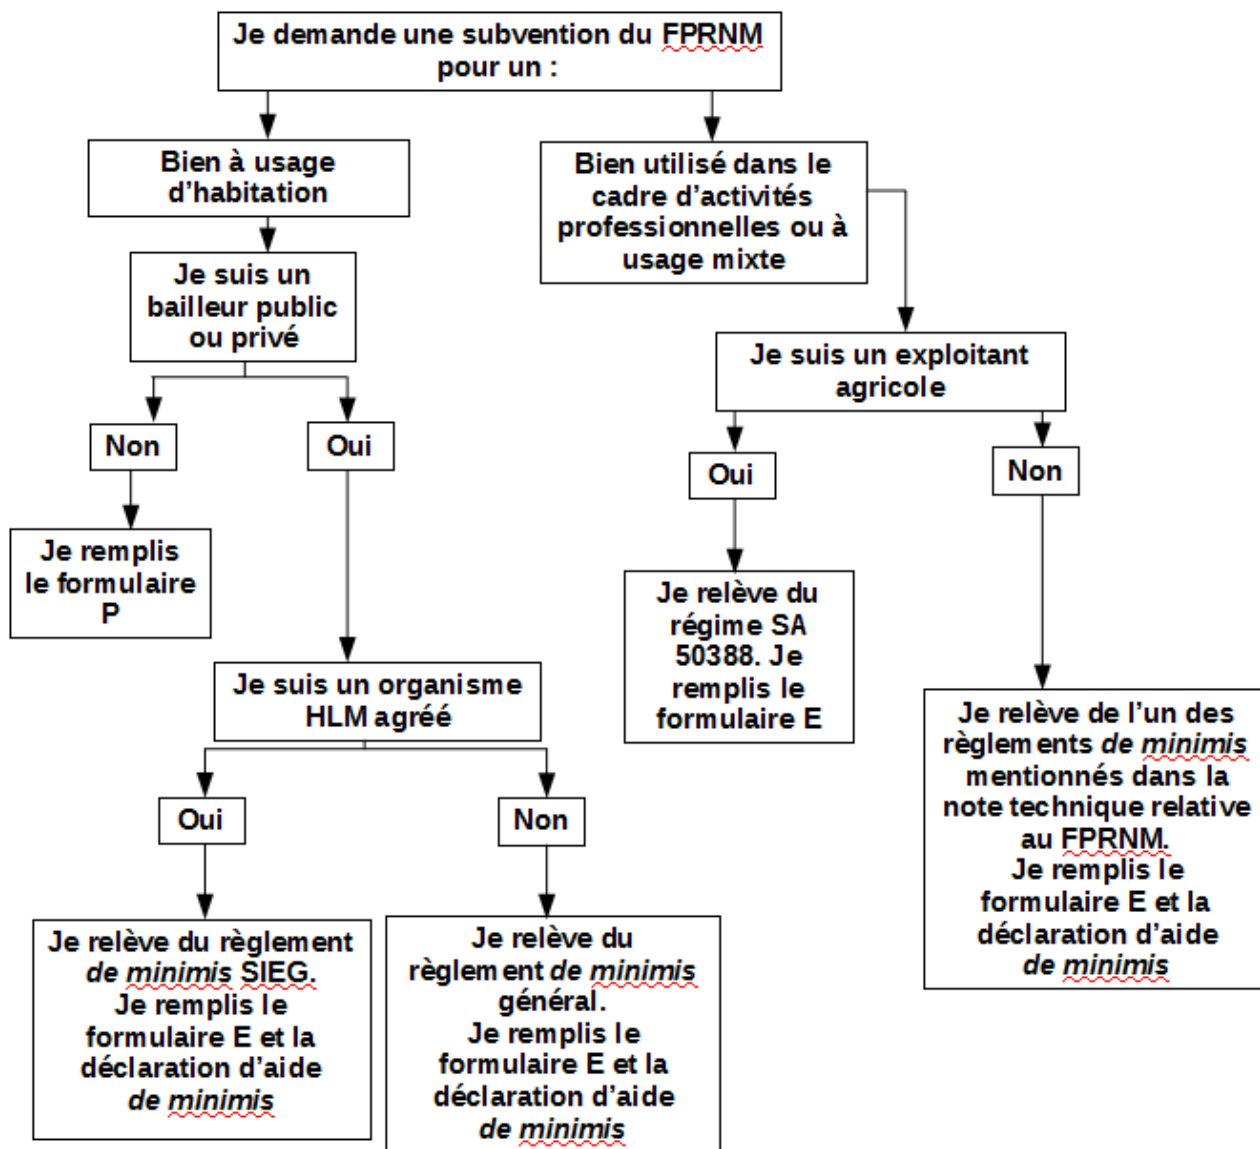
Je demande une subvention du FPRNM pour un :

Bien à usage d'habitation

Je suis un bailleur public ou privé

Non

Je remplis le formulaire P

Oui

Je suis un organisme HLM agréé

Oui

Je relève du règlement *de minimis* SIEG. Je remplis le formulaire E et la déclaration d'aide *de minimis*

Non

Je relève du règlement *de minimis* général. Je remplis le formulaire E et la déclaration d'aide *de minimis*

Bien utilisé dans le cadre d'activités professionnelles ou à usage mixte

Je suis un exploitant agricole

Oui

Je relève du régime SA 50388. Je remplis le formulaire E

Non

Je relève de l'un des règlements *de minimis* mentionnés dans la note technique relative au FPRNM. Je remplis le formulaire E et la déclaration d'aide *de minimis*